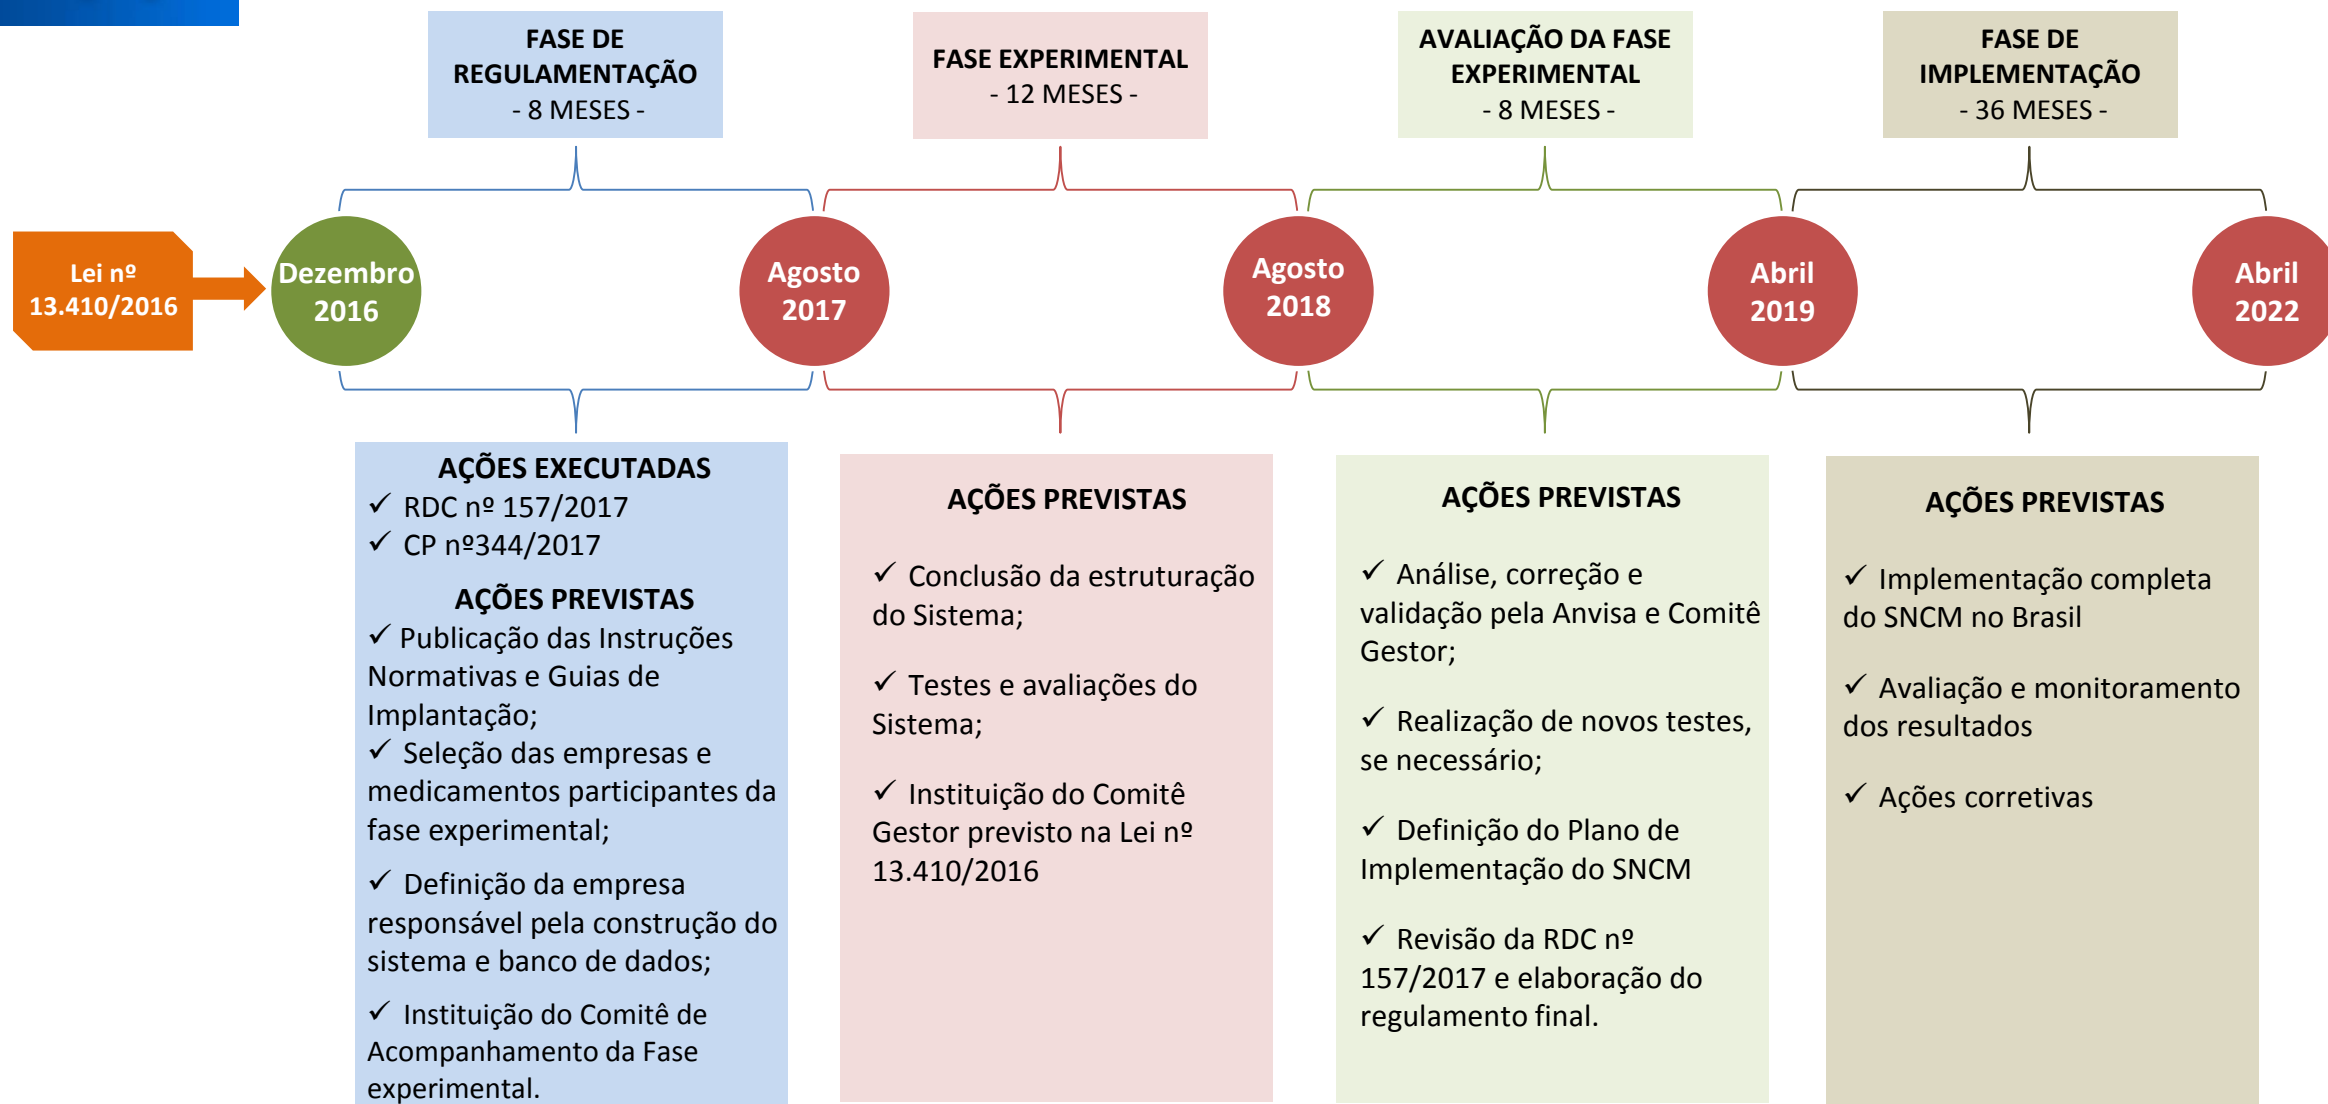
FASE DE REGULAMENTAÇÃO
- 8 MESES -

FASE EXPERIMENTAL
- 12 MESES -

AVALIAÇÃO DA FASE EXPERIMENTAL
- 8 MESES -

FASE DE IMPLEMENTAÇÃO
- 36 MESES -

Lei nº 13.410/2016

Dezembro 2016

Agosto 2017

Agosto 2018

Abril 2019

Abril 2022

AÇÕES EXECUTADAS
✓ RDC nº 157/2017
✓ CP nº344/2017

AÇÕES PREVISTAS
✓ Publicação das Instruções Normativas e Guias de Implantação;
✓ Seleção das empresas e medicamentos participantes da fase experimental;

✓ Definição da empresa responsável pela construção do sistema e banco de dados;

✓ Instituição do Comitê de Acompanhamento da Fase experimental.

AÇÕES PREVISTAS

✓ Conclusão da estruturação do Sistema;

✓ Testes e avaliações do Sistema;

✓ Instituição do Comitê Gestor previsto na Lei nº 13.410/2016

AÇÕES PREVISTAS

✓ Análise, correção e validação pela Anvisa e Comitê Gestor;

✓ Realização de novos testes, se necessário;

✓ Definição do Plano de Implementação do SNCM

✓ Revisão da RDC nº 157/2017 e elaboração do regulamento final.

AÇÕES PREVISTAS

✓ Implementação completa do SNCM no Brasil

✓ Avaliação e monitoramento dos resultados

✓ Ações corretivas